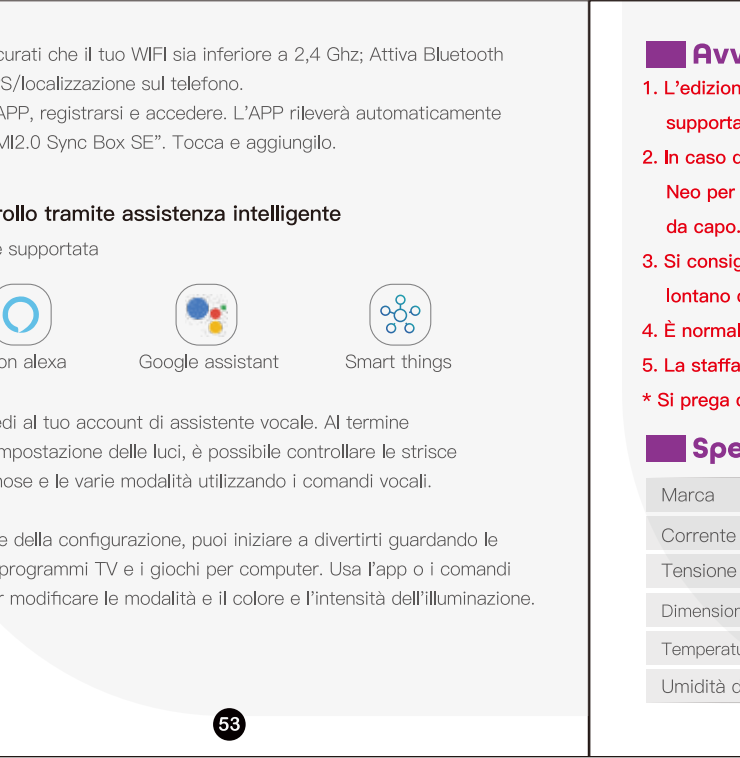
curati che il tuo WIFI sia inferiore a 2,4 Ghz; Attiva Bluetooth S/localizzazione sul telefono.
APP, registrarsi e accedere. L'APP rileverà automaticamente MI2.0 Sync Box SE". Tocca e aggiungilo.

rollo tramite assistenza intelligente

e supportata

on alexa

Google assistant

Smart things

edi al tuo account di assistente vocale. Al termine mpostazione delle luci, è possibile controllare le strisce nose e le varie modalità utilizzando i comandi vocali.

e della configurazione, puoi iniziare a divertirti guardando le programmi TV e i giochi per computer. Usa l'app o i comandi r modificare le modalità e il colore e l'intensità dell'illuminazione.

53

Avv

1. L'edizion supporta
2. In caso d Neo per da capo.
3. Si consig lontano d
4. È normal
5. La staffa
* Si prega d

Spe

| Marca |
|---|
| Corrente |
| Tensione |
| Dimension |
| Temperatu |
| Umidità c |